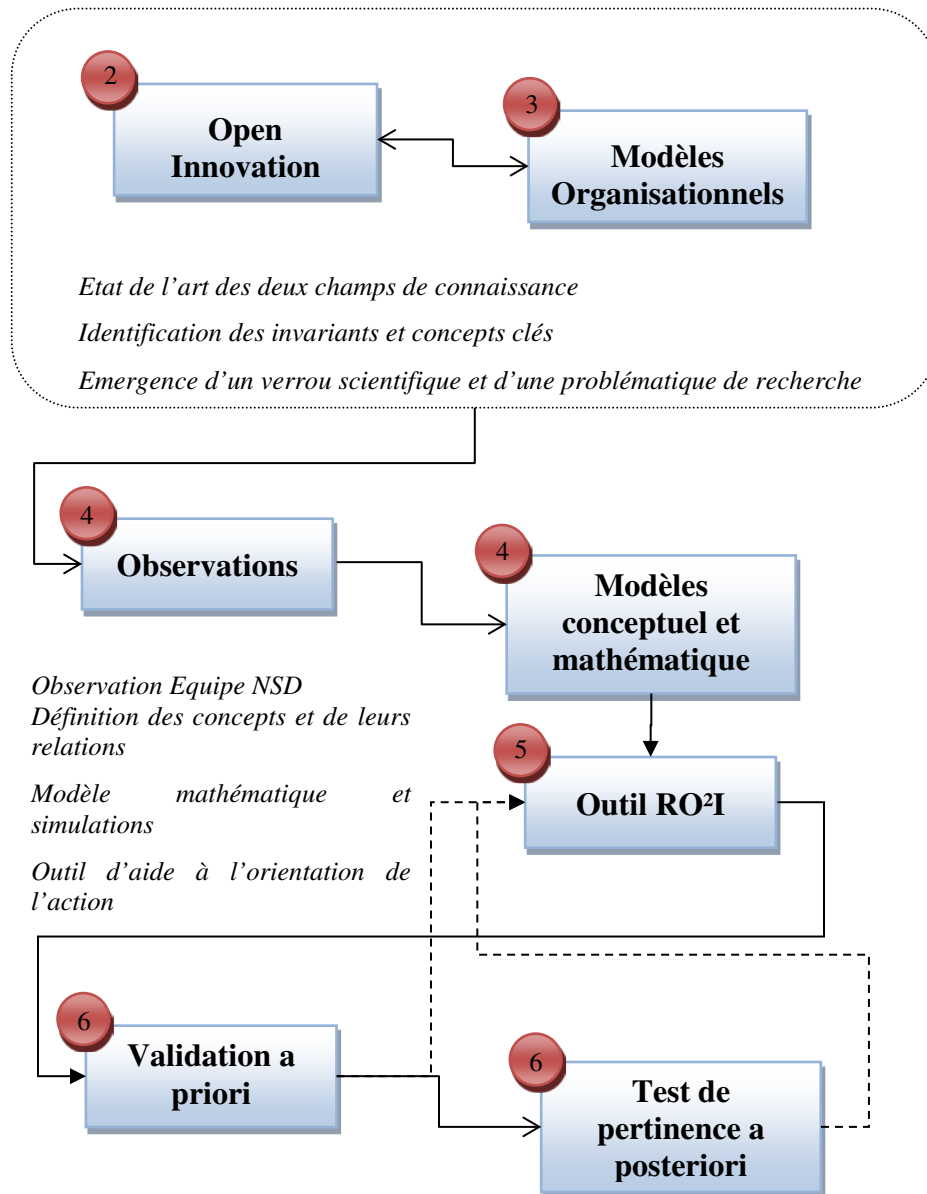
2

Open Innovation

3

Modèles Organisationnels

Etat de l'art des deux champs de connaissance

Identification des invariants et concepts clés

Emergence d'un verrou scientifique et d'une problématique de recherche

4

Observations

4

Modèles conceptuel et mathématique

Observation Equipe NSD
Définition des concepts et de leurs relations

Modèle mathématique et simulations

Outil d'aide à l'orientation de l'action

5

Outil RO²I

6

Validation a priori

6

Test de pertinence a posteriori